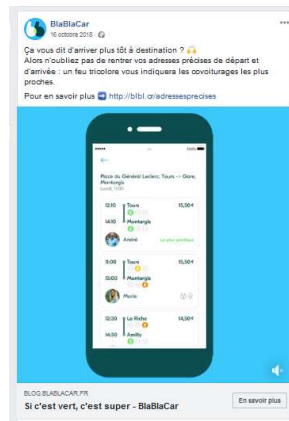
BlaBlaCar
16 octobre 2018 ·

Ça vous dit d'arriver plus tôt à destination ? 🙌
Alors n'oubliez pas de rentrer vos adresses précises de départ et d'arrivée : un feu tricolore vous indiquera les covoiturages les plus proches.

Pour en savoir plus ➡️ http://blbl.cr/adressesprecises

←

Place du Général Leclerc, Tours → Gare, Montargis
Lundi, 11:00

12:10 Tours 15,50 €
14:10 Montargis
André Le plus pratique

11:00 Tours 15,50 €
13:00 Montargis
Marie

12:20 La Riche 14,50 €
14:25 Amilly

BLOG.BLABLACAR.FR
Si c'est vert, c'est super - BlaBlaCar
En savoir plus